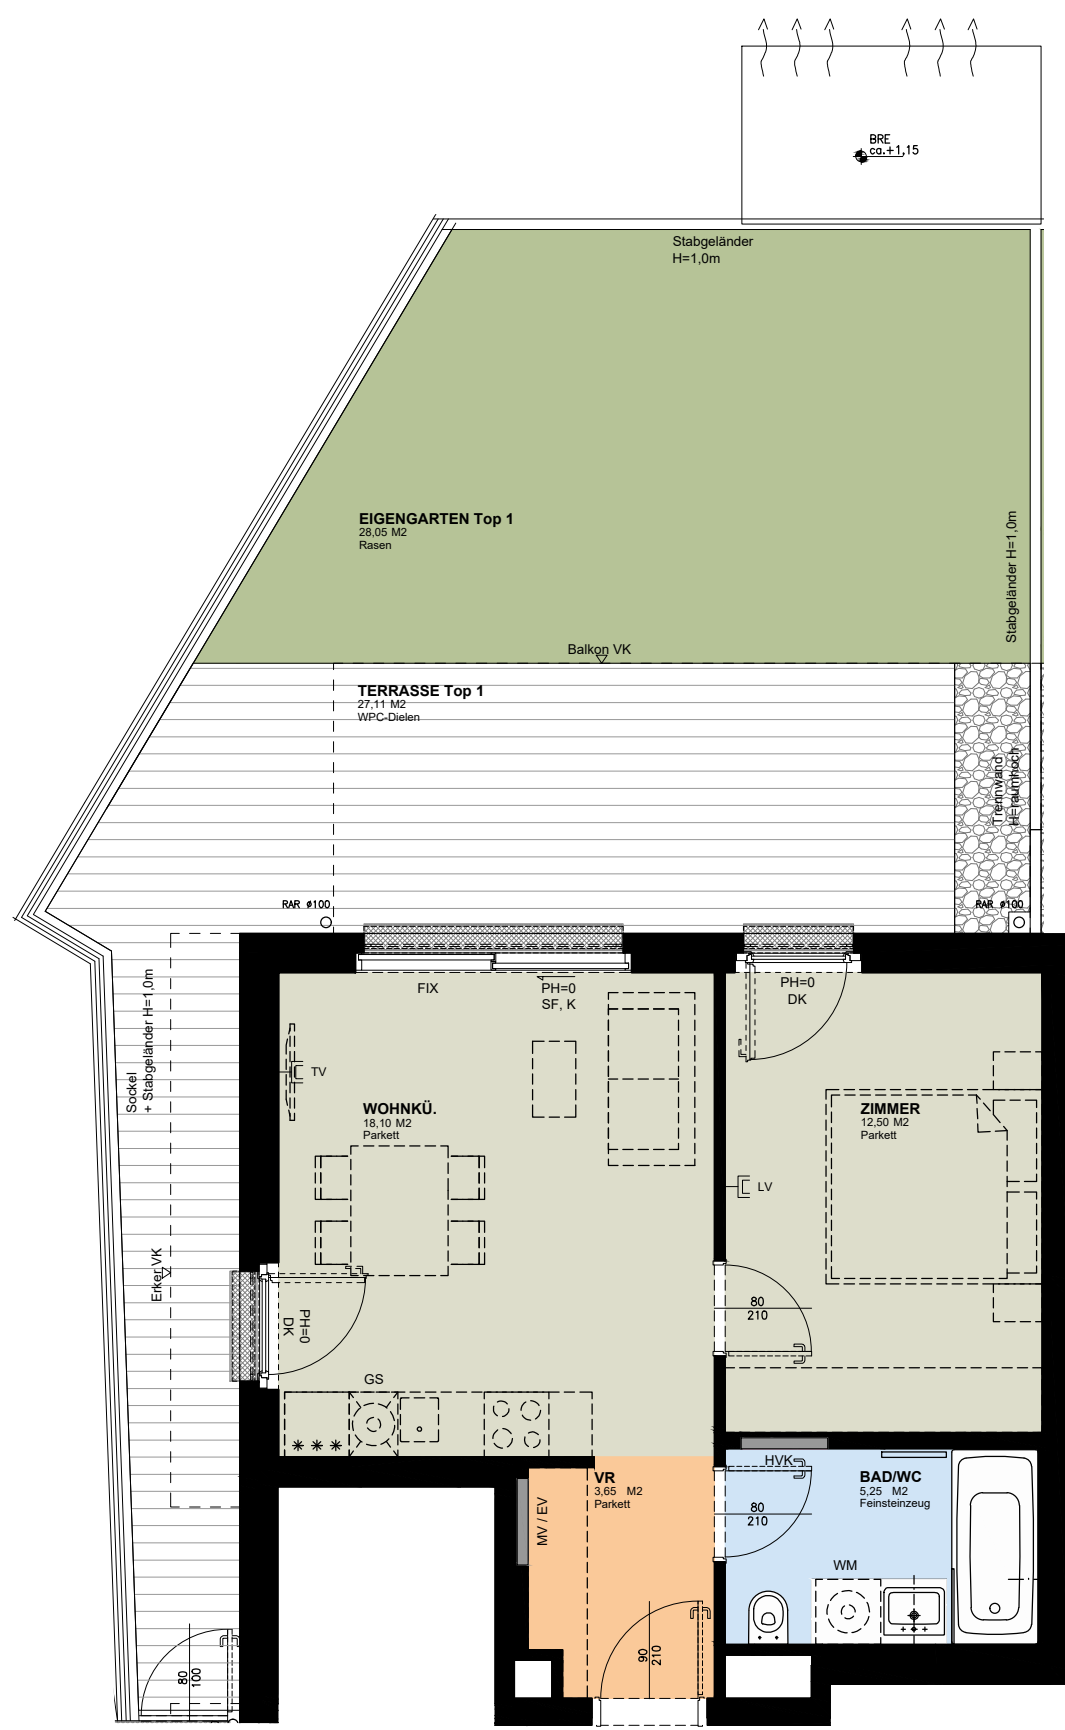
BRE
ca.+1,15

Stabgeländer
H=1,0m

EIGENGARTEN Top 1
28,05 M2
Rasen

Stabgeländer H=1,0m

Balkon VK

TERRASSE Top 1
27,11 M2
WPC-Dielen

Trennwand
H=raumhoch

RAR ø100

RAR ø100

FIX

PH=0
SF, K

PH=0
DK

TV

Sockel
+ Stabgeländer H=1,0m

WOHNKÜ.
18,10 M2
Parkett

ZIMMER
12,50 M2
Parkett

LV

Erker VK

PH=0
DK

80
210

GS

HVK

VR
3,65 M2
Parkett

MV / EV

BAD/WC
5,25 M2
Feinsteinzeug

80
210

WM

90
210

80
100